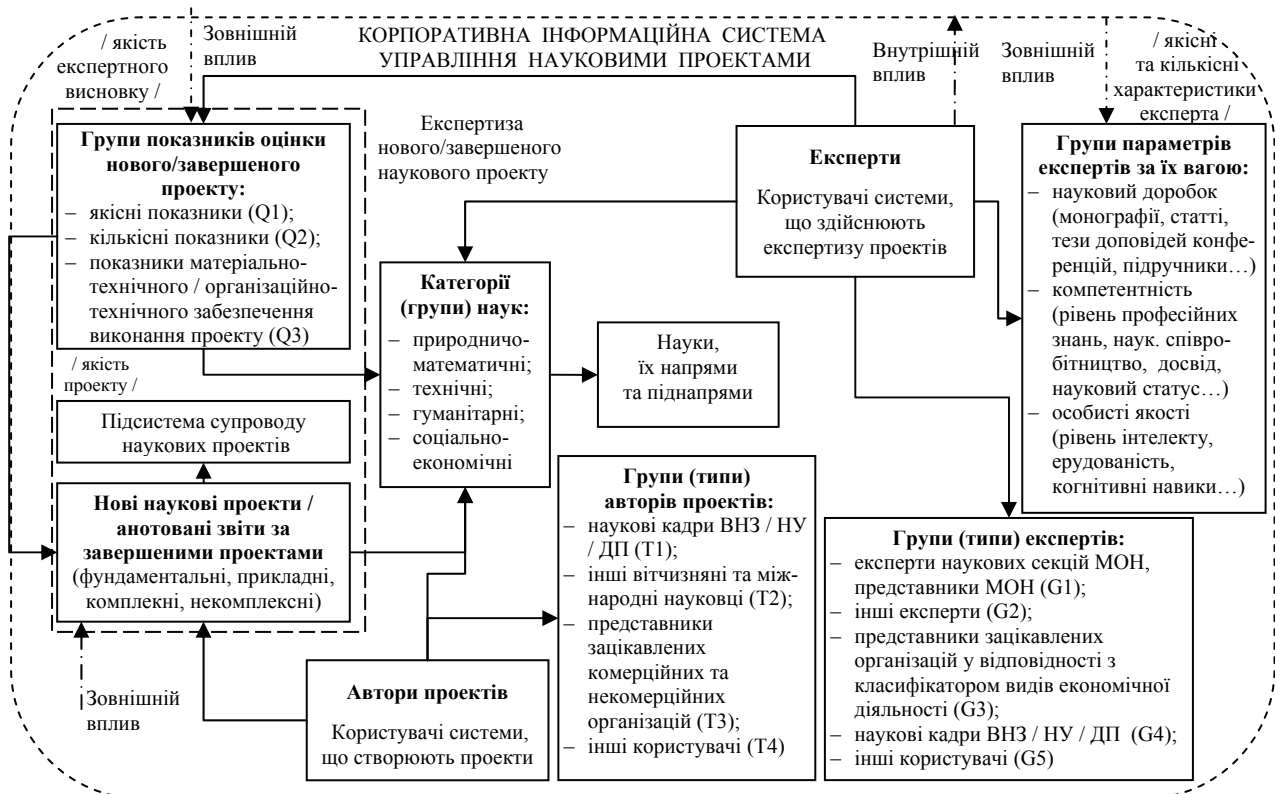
/ якість експертного висновку /

Зовнішній вплив

КОРПОРАТИВНА ІНФОРМАЦІЙНА СИСТЕМА УПРАВЛІННЯ НАУКОВИМИ ПРОЕКТАМИ

Внутрішній вплив

Зовнішній вплив

/ якісні та кількісні характеристики експерта /

Групи показників оцінки нового/завершеного проекту:
– якісні показники (Q1);
– кількісні показники (Q2);
– показники матеріально-технічного / організаційно-технічного забезпечення виконання проекту (Q3)

Експертиза нового/завершеного наукового проекту

Експерти

Користувачі системи, що здійснюють експертизу проектів

Групи параметрів експертів за їх вагою:
– науковий доробок (монографії, статті, тези доповідей конференцій, підручники…)
– компетентність (рівень професійних знань, наук. співробітництво, досвід, науковий статус…)
– особисті якості (рівень інтелекту, ерудованість, когнітивні навики…)

/ якість проекту /

Категорії (групи) наук:
– природничо-математичні;
– технічні;
– гуманітарні;
– соціально-економічні

Науки, їх напрями та піднапрями

Підсистема супроводу наукових проектів

Нові наукові проекти / анотовані звіти за завершеними проектами (фундаментальні, прикладні, комплексні, некомплексні)

Групи (типи) авторів проектів:
– наукові кадри ВНЗ / НУ / ДП (Т1);
– інші вітчизняні та міжнародні науковці (Т2);
– представники зацікавлених комерційних та некомерційних організацій (Т3);
– інші користувачі (Т4)

Групи (типи) експертів:
– експерти наукових секцій МОН, представники МОН (G1);
– інші експерти (G2);
– представники зацікавлених організацій у відповідності з класифікатором видів економічної діяльності (G3);
– наукові кадри ВНЗ / НУ / ДП (G4);
– інші користувачі (G5)

Зовнішній вплив

Автори проектів

Користувачі системи, що створюють проекти